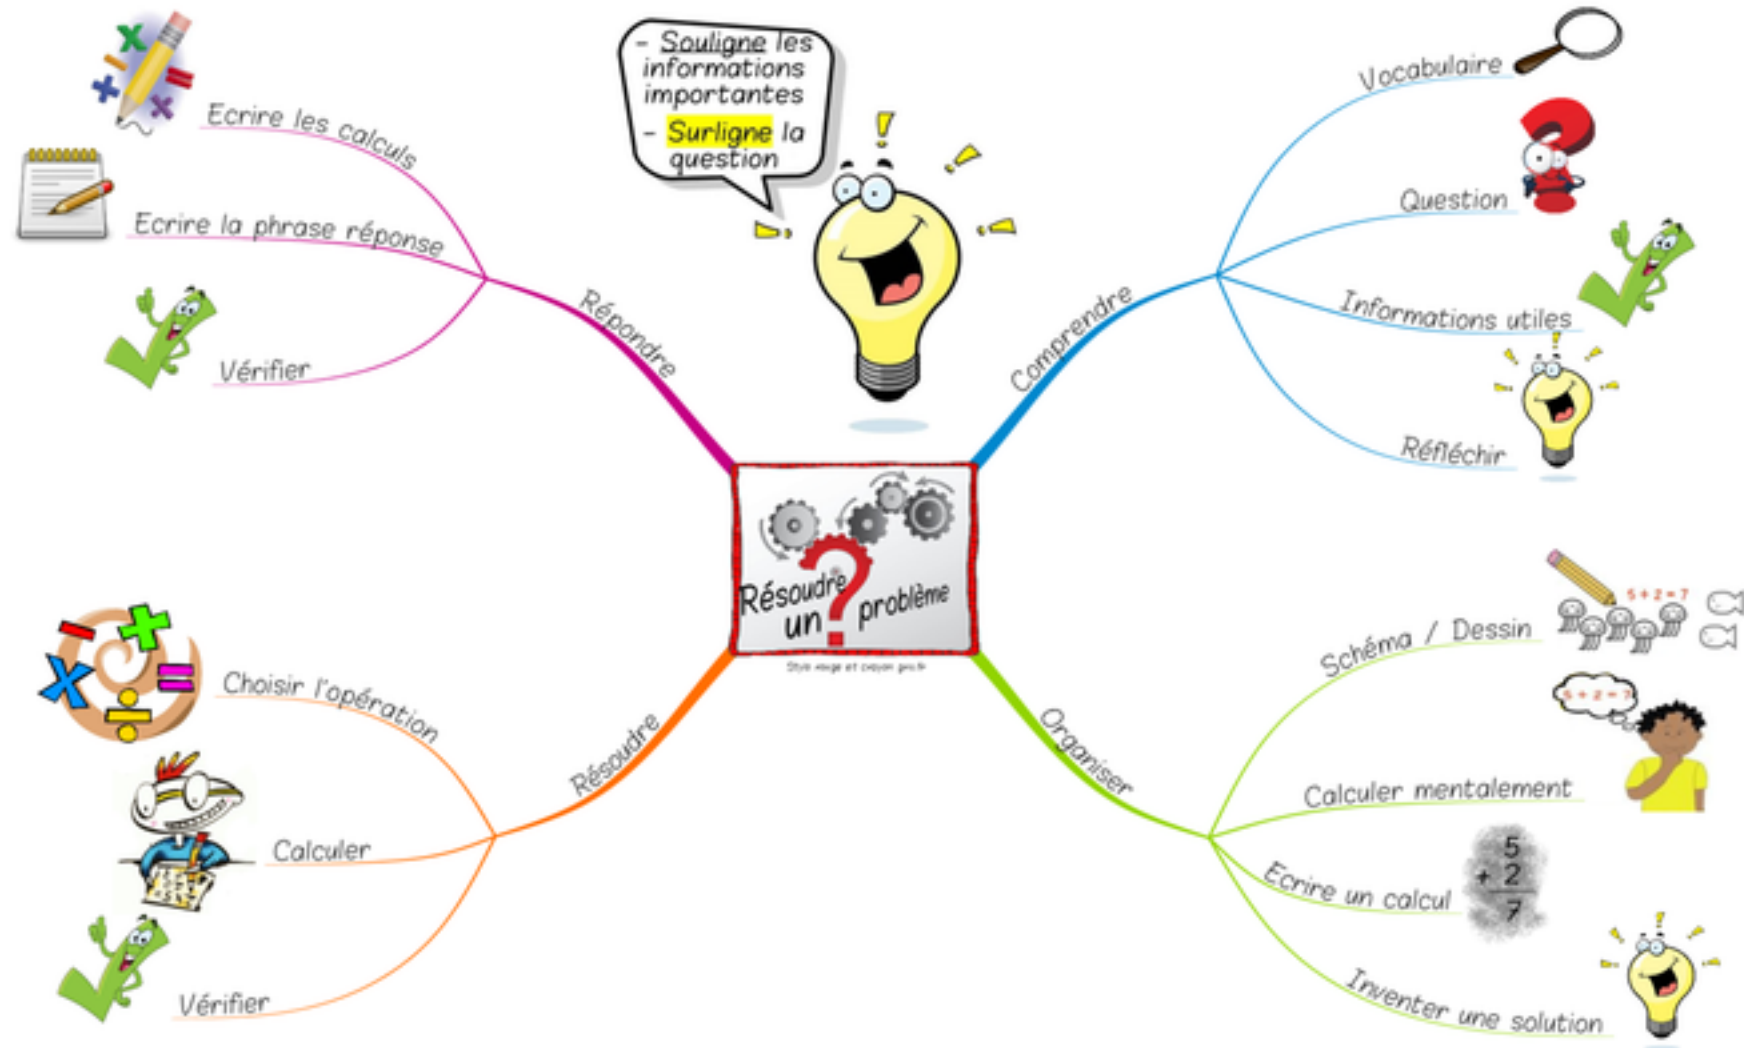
- Souligne les informations importantes
- Surligne la question

Résoudre un problème

Stylo rouge et crayon gris

Comprendre
Vocabulaire
Question
Informations utiles
Réfléchir

Organiser
Schéma / Dessin
5 + 2 = 7
Calculer mentalement
5 + 2 = 7
Ecrire un calcul
$\begin{array}{r} 5 \\ + 2 \\ \hline 7 \end{array}$
Inventer une solution

Répondre
Ecrire les calculs
Ecrire la phrase réponse
Vérifier

Résoudre
Choisir l'opération
Calculer
Vérifier